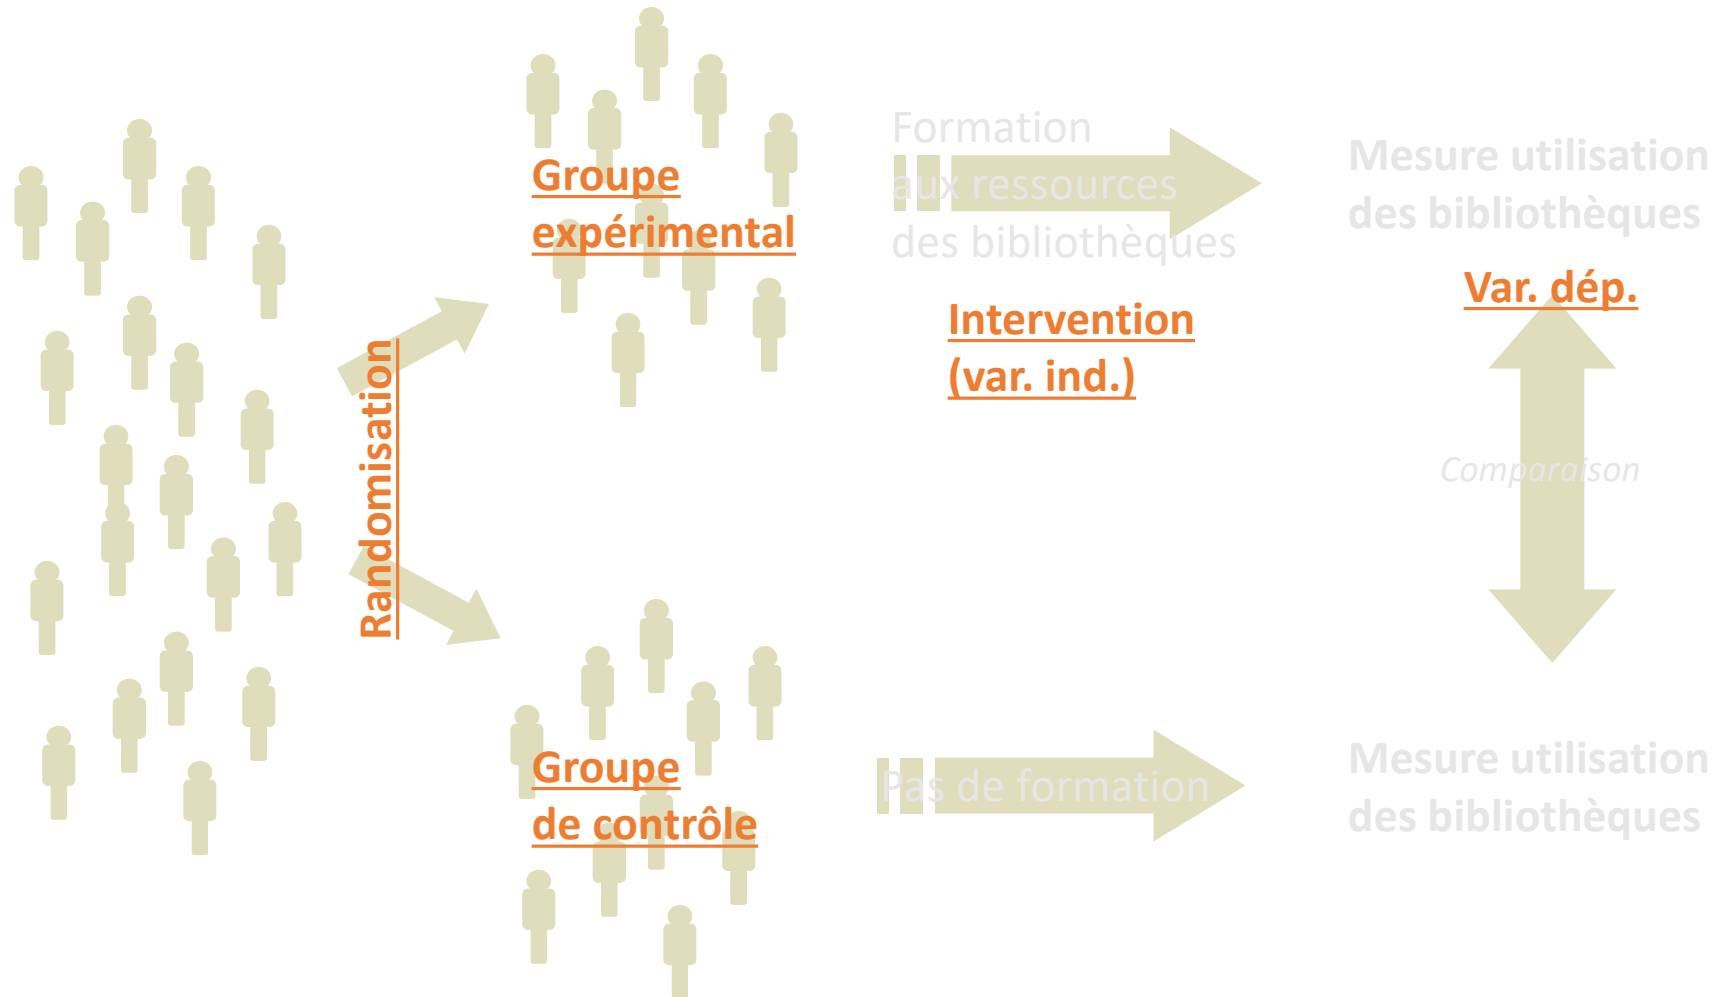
Randomisation

Groupe expérimental

Formation aux ressources des bibliothèques

Mesure utilisation des bibliothèques

Intervention (var. ind.)

Var. dép.

Comparaison

Groupe de contrôle

Pas de formation

Mesure utilisation des bibliothèques